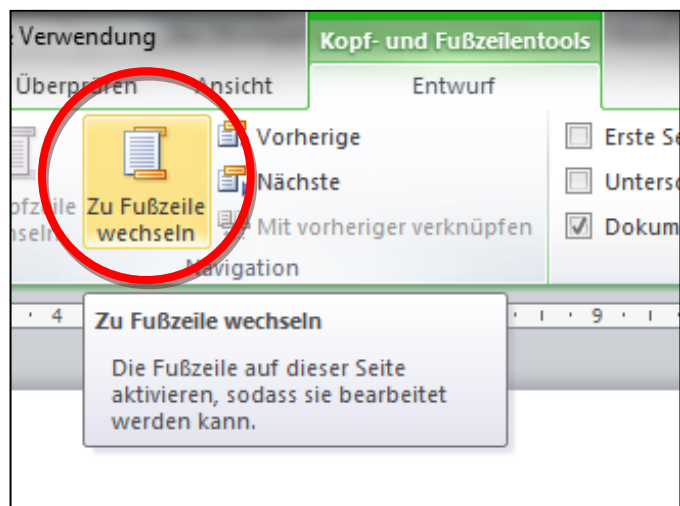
e Verwendung

Kopf- und Fußzeilentools

Überprüfen Ansicht

Entwurf

Vorherige

Nächste

Mit vorheriger verknüpfen

ofzeile
nseln

Zu Fußzeile wechseln

Navigation

Erste Se

Untersc

Dokum

4

9

Zu Fußzeile wechseln

Die Fußzeile auf dieser Seite aktivieren, sodass sie bearbeitet werden kann.